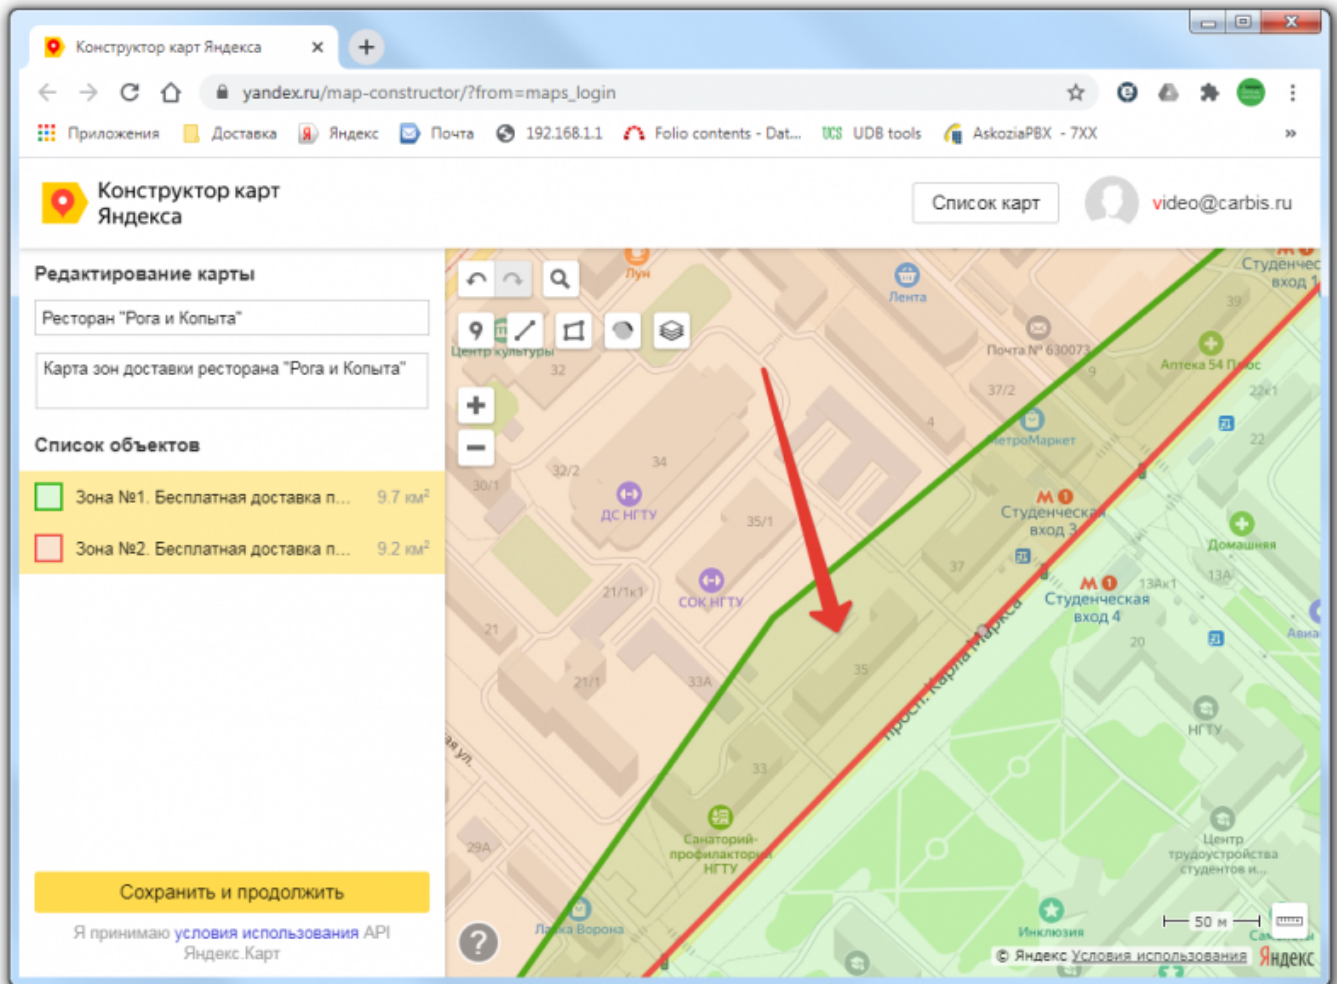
Конструктор карт Яндекса ×

yandex.ru/map-constructor/?from=maps_login

Приложения Доставка Яндекс Почта 192.168.1.1 Folio contents - Dat... UDB tools AskoziaPBX - 7XX »

Конструктор карт Яндекса

Список карт

video@carbis.ru

Редактирование карты

Ресторан "Рога и Копыта"

Карта зон доставки ресторана "Рога и Копыта"

Список объектов

Зона №1. Бесплатная доставка п... 9.7 км²

Зона №2. Бесплатная доставка п... 9.2 км²

Сохранить и продолжить

Я принимаю условия использования API Яндекс.Карт

Лун
Лента
Студенческая вход 1
Почта № 630073
Центр культуры
32
39
Аптека 54 Плюс
22к1
37/2
9
4
МетроМаркет
22
34
32/2
30/1
ДС НГТУ
Студенческая вход 3
35/1
37
Студенческая вход 4
13Ак1
13А
Домашняя
21/1к1
СОК НГТУ
Авиа
21
20
21/1
33А
35
просп. Карла Маркса
НГТУ
33
ая ул.
Санаторий-профилакторий НГТУ
Центр трудоустройства студентов и...
29А
Лавка Ворона
Инклюзия
50 м
© Яндекс Условия использования Яндекс